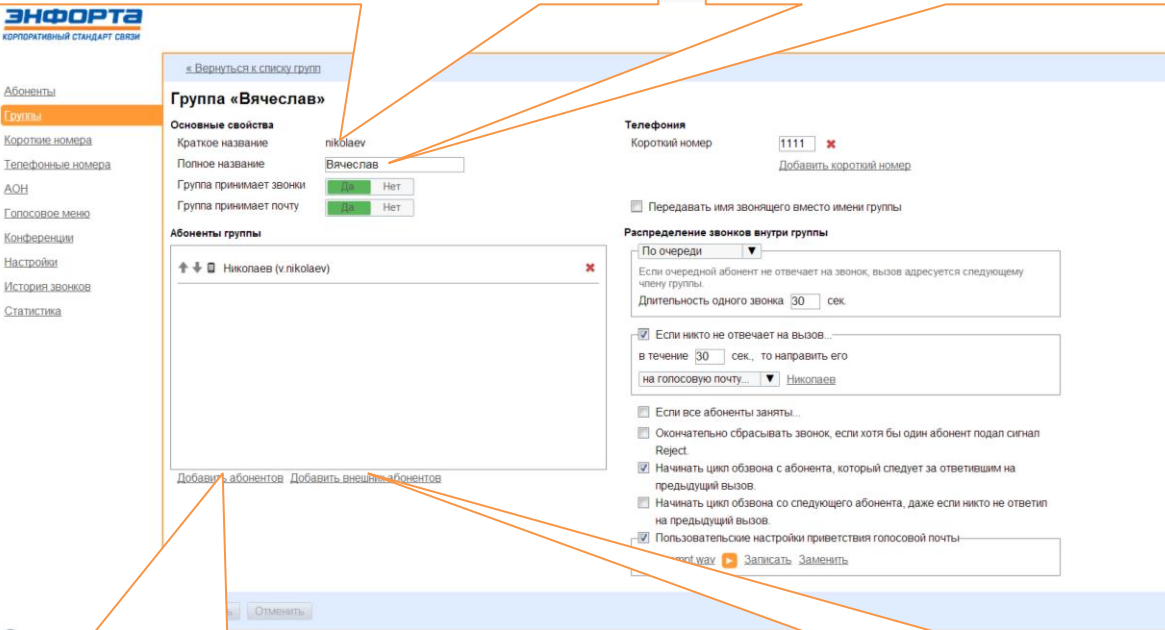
ЭНФОРТА
КОРПОРАТИВНЫЙ СТАНДАРТ СВЯЗИ

Абоненты
Группы
Короткие номера
Телефонные номера
АОН
Голосовое меню
Конференции
Настройки
История звонков
Статистика

« Вернуться к списку групп

Группа «Вячеслав»

Основные свойства
Краткое название nikolaev
Полное название Вячеслав
Группа принимает звонки Да Нет
Группа принимает почту Да Нет

Абоненты группы
Николаев (v.nikolaev)

Добавить абонентов Добавить внешних абонентов

Телефония
Короткий номер 1111
Добавить короткий номер

Передавать имя звонящего вместо имени группы

Распределение звонков внутри группы
По очереди
Если очередной абонент не отвечает на звонок, вызов адресуется следующему члену группы.
Длительность одного звонка 30 сек.

Если никто не отвечает на вызов...
в течение 30 сек., то направить его
на голосовую почту... Николаев

Если все абоненты заняты...
Окончательно сбрасывать звонок, если хотя бы один абонент подал сигнал Reject.
Начинать цикл обзвона с абонента, который следует за ответившим на предыдущий вызов.
Начинать цикл обзвона со следующего абонента, даже если никто не ответил на предыдущий вызов.
Пользовательские настройки приветствия голосовой почты
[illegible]mpt.wav Записать Заменить

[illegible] Отменить